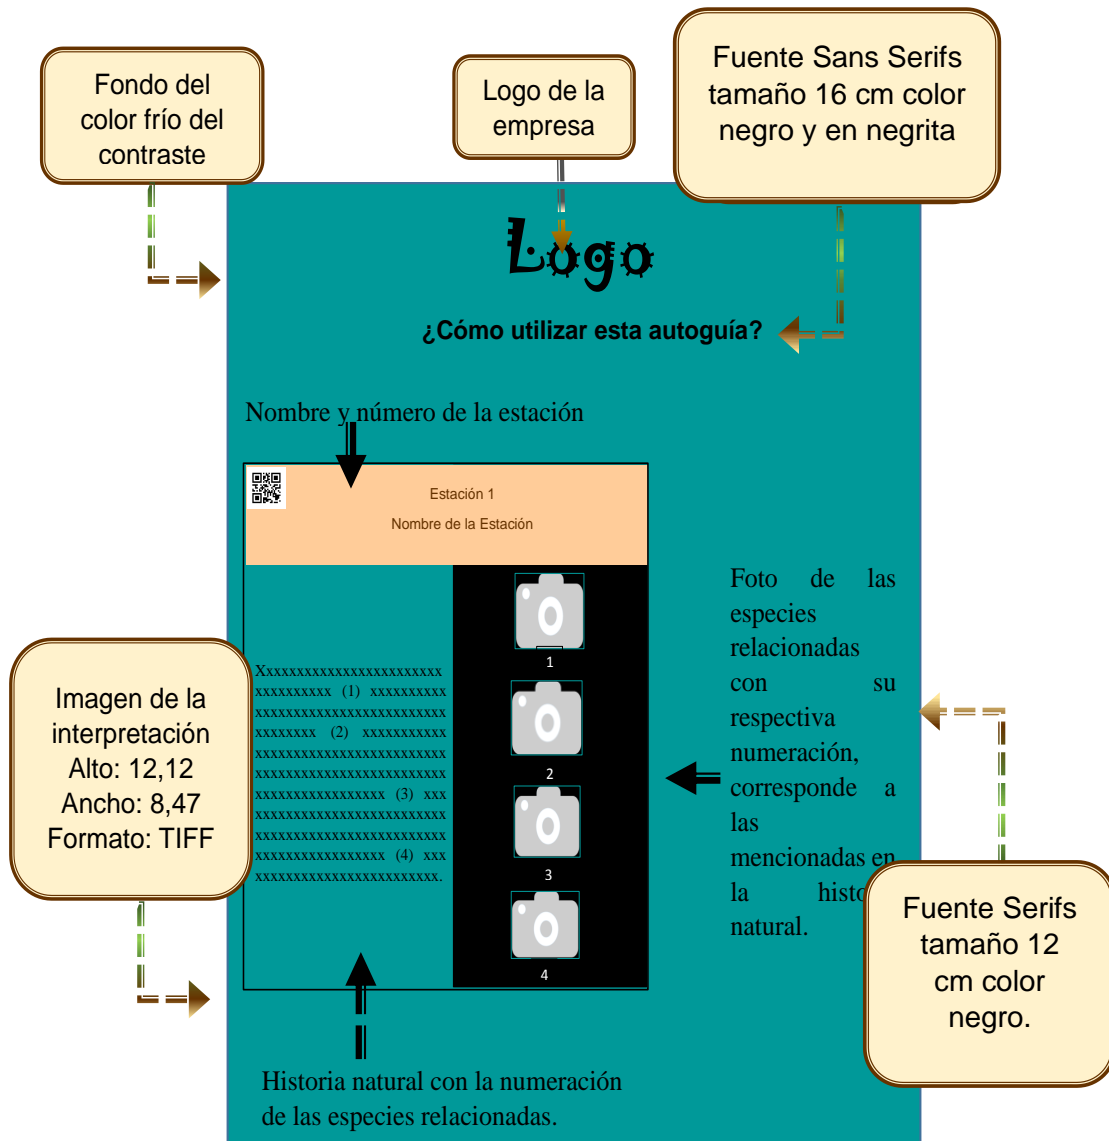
Fondo del color frío del contraste

Logo de la empresa

Fuente Sans Serifs tamaño 16 cm color negro y en negrita

Logo

¿Cómo utilizar esta autoguía?

Nombre y número de la estación

Estación 1

Nombre de la Estación

Xxxxxxxxxxxxxxxxxxxxxxxx xxxxxxxxxx (1) xxxxxxxxxx xxxxxxxxxxxxxxxxxxxxxxxxx xxxxxxxx (2) xxxxxxxxxxx xxxxxxxxxxxxxxxxxxxxxxxxx xxxxxxxxxxxxxxxxxxxxxxxxx xxxxxxxxxxxxxxxx (3) xxx xxxxxxxxxxxxxxxxxxxxxxxxx xxxxxxxxxxxxxxxxxxxxxxxxx xxxxxxxxxxxxxxxx (4) xxx xxxxxxxxxxxxxxxxxxxxxxxxx.

1

2

3

4

Foto de las especies relacionadas con su respectiva numeración, corresponde a las mencionadas en la histo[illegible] natural.

Imagen de la interpretación Alto: 12,12 Ancho: 8,47 Formato: TIFF

Fuente Serifs tamaño 12 cm color negro.

Historia natural con la numeración de las especies relacionadas.